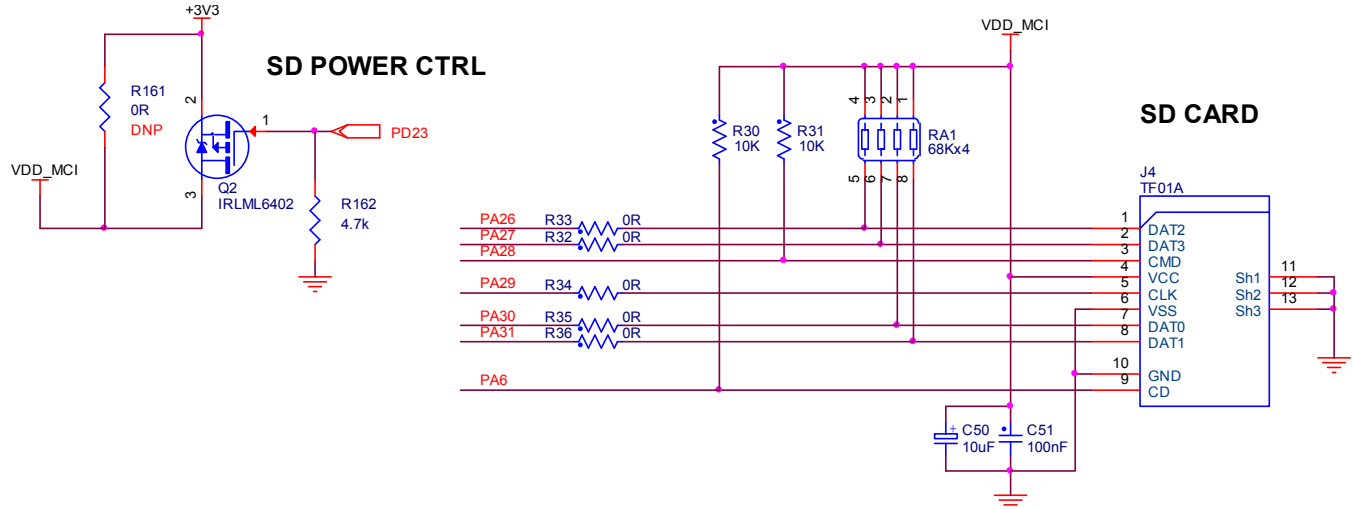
+3V3

SD POWER CTRL

R161
0R
DNP

2
1
PD23

VDD_MCI

3
Q2
IRLML6402

R162
4.7k

VDD_MCI

4 3 2 1

R30
10K

R31
10K

RA1
68Kx4

5 6 7 8

SD CARD

J4
TF01A

PA26
R33
0R
PA27
R32
0R
PA28

PA29
R34
0R

PA30
R35
0R
PA31
R36
0R

PA6

1
DAT2
2
DAT3
3
CMD
4
VCC
5
CLK
6
VSS
7
DAT0
8
DAT1
10
GND
9
CD

Sh1
11
Sh2
12
Sh3
13

C50
10uF

C51
100nF